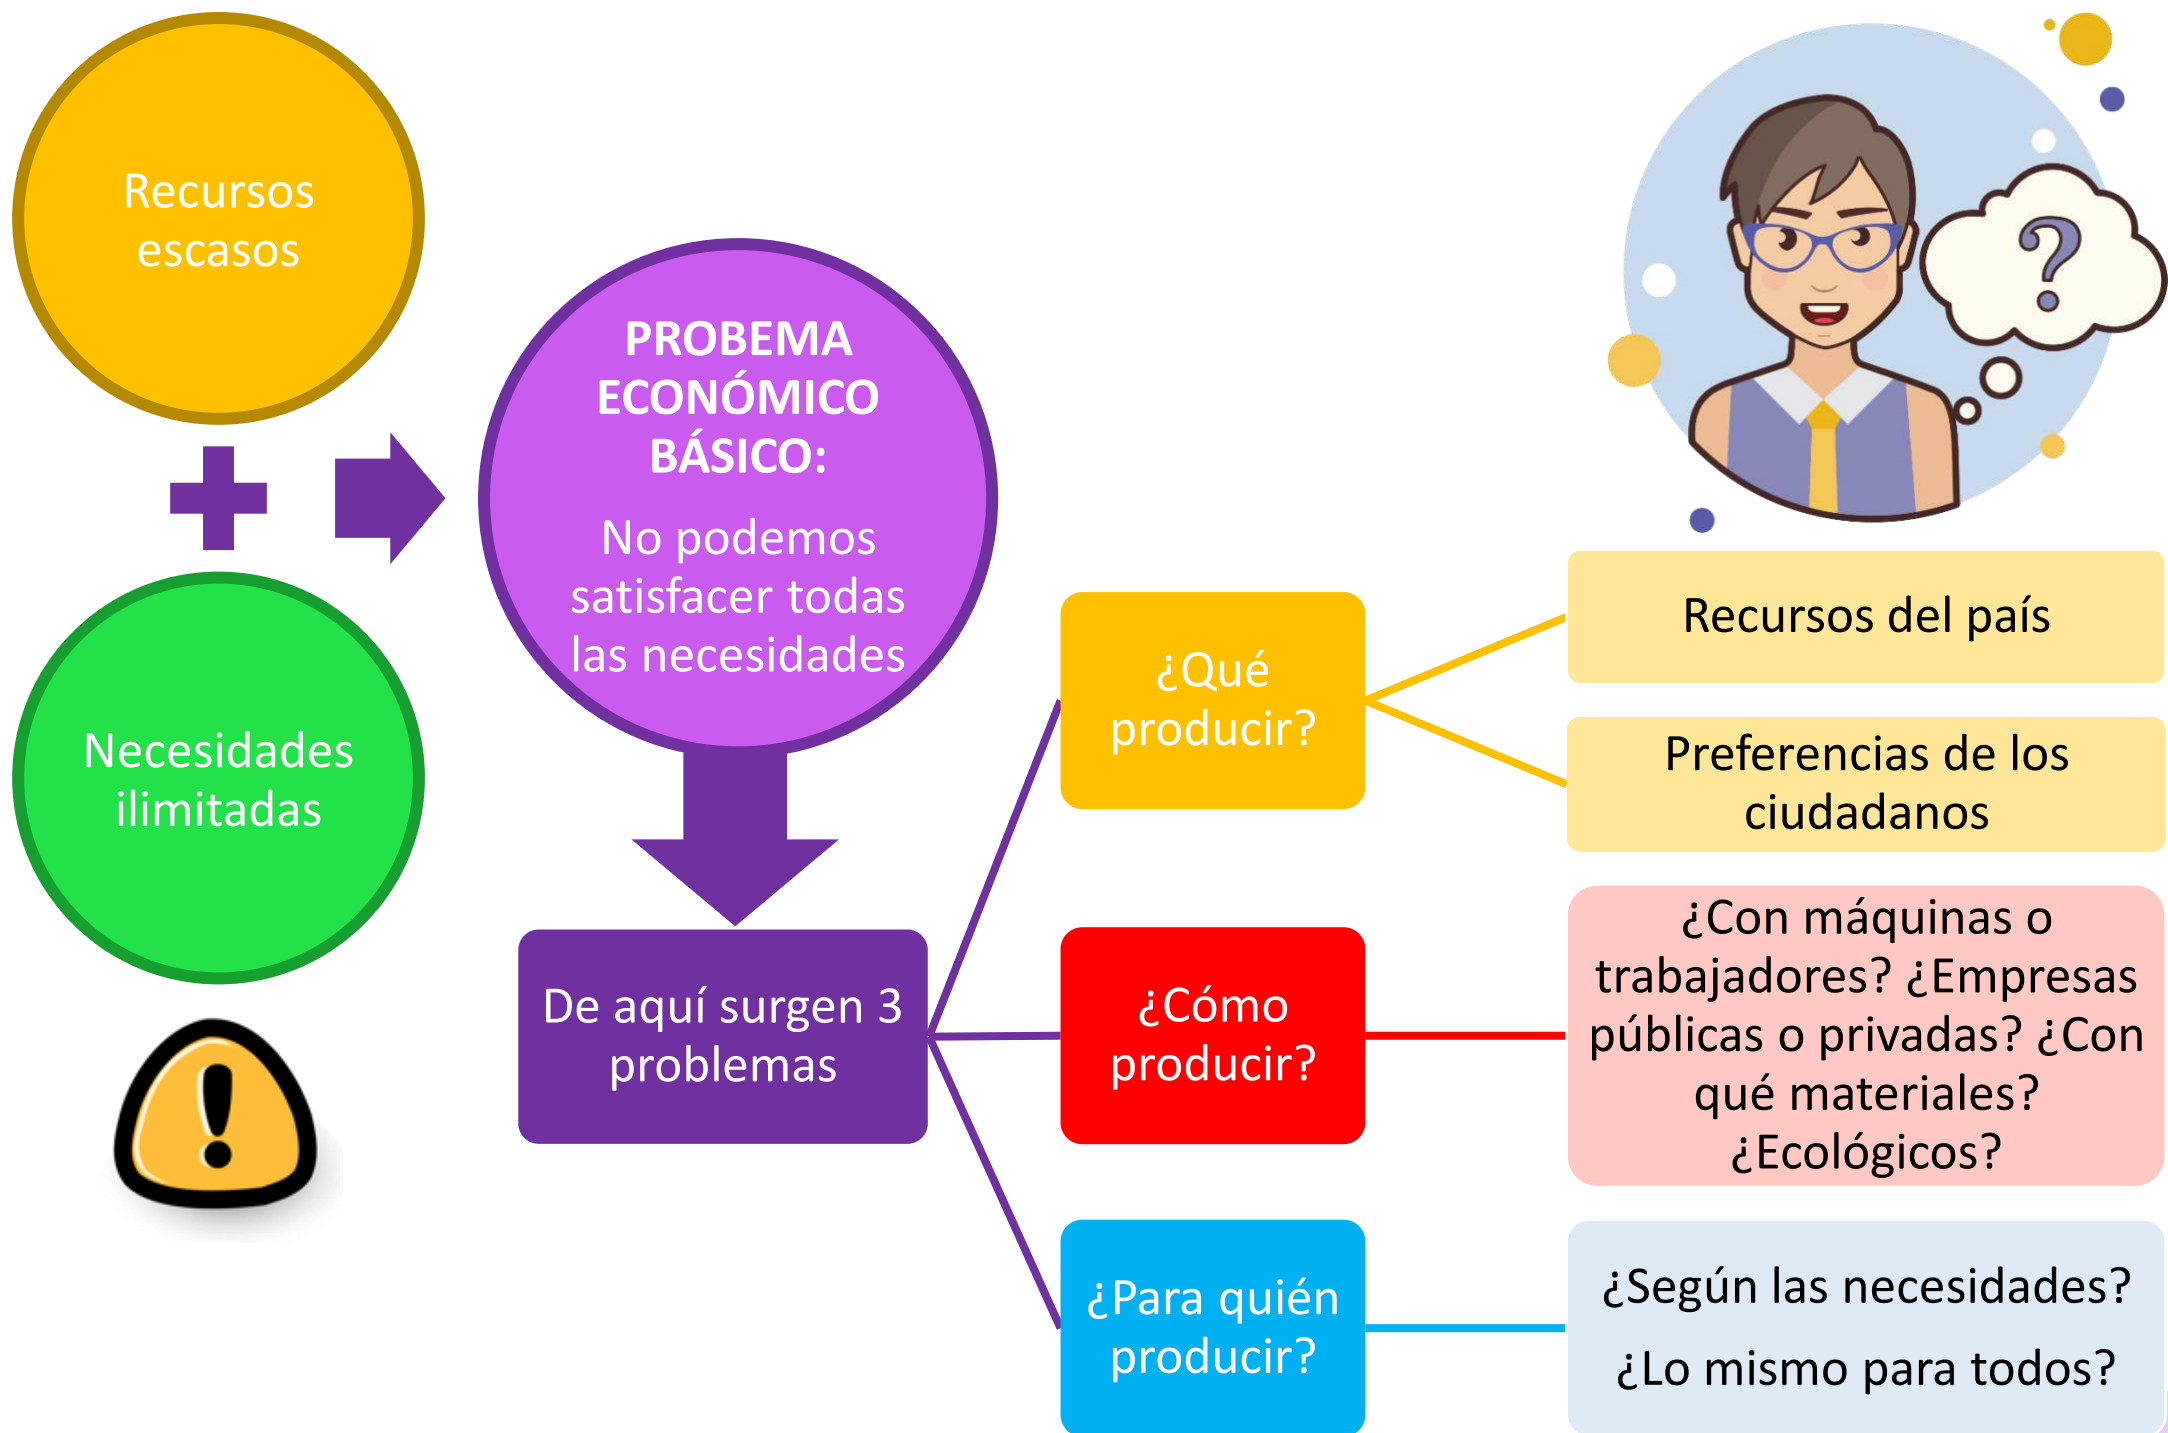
Recursos escasos

Necesidades ilimitadas

PROBEMA ECONÓMICO BÁSICO:

No podemos satisfacer todas las necesidades

De aquí surgen 3 problemas

¿Qué producir?

Recursos del país

Preferencias de los ciudadanos

¿Cómo producir?

¿Con máquinas o trabajadores? ¿Empresas públicas o privadas? ¿Con qué materiales? ¿Ecológicos?

¿Para quién producir?

¿Según las necesidades?

¿Lo mismo para todos?